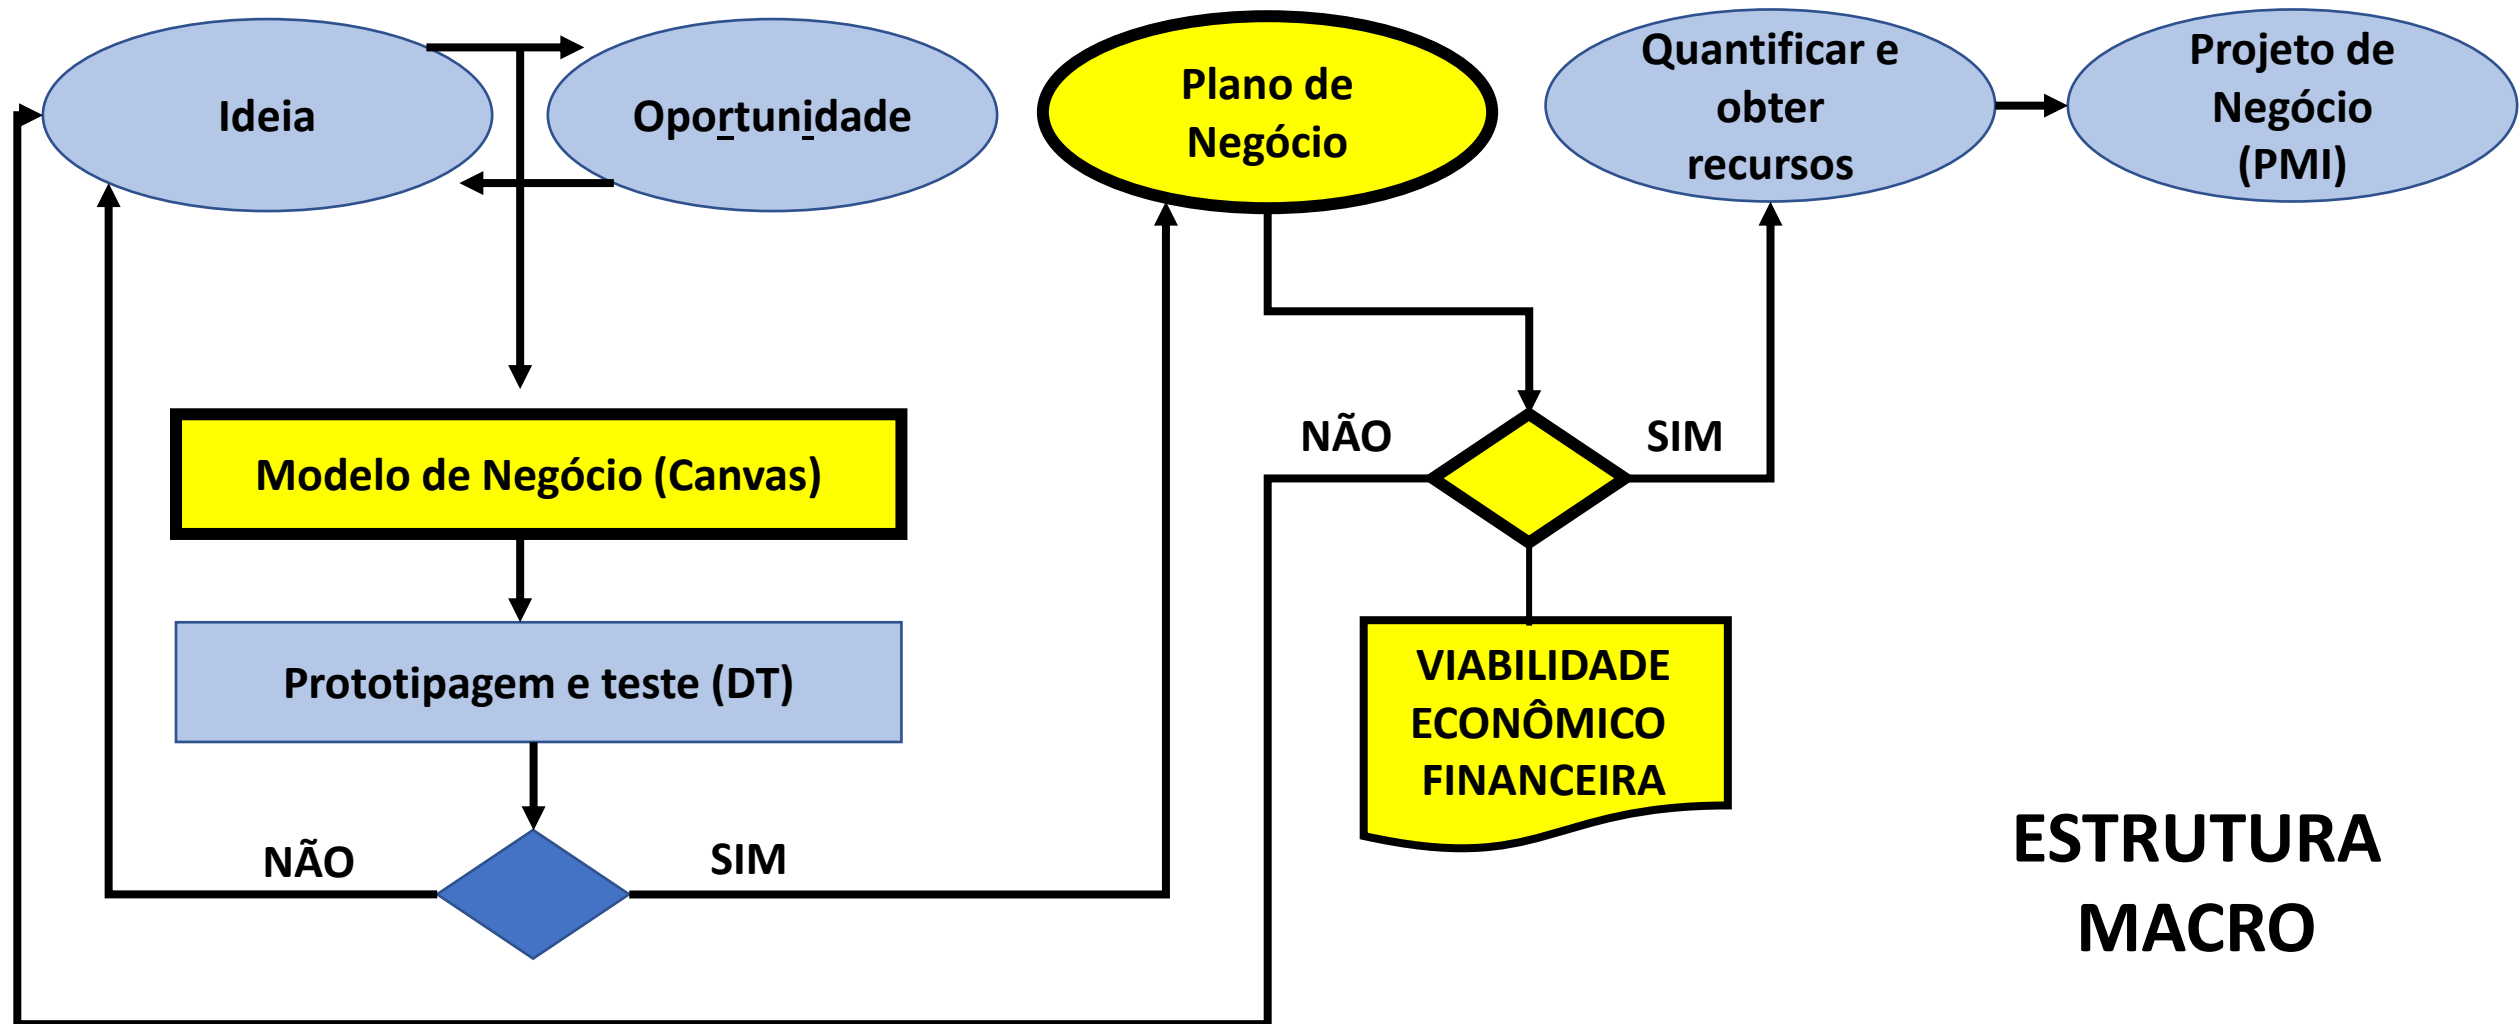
Ideia

Oportunidade

Plano de Negócio

Quantificar e obter recursos

Projeto de Negócio (PMI)

Modelo de Negócio (Canvas)

NÃO

SIM

Prototipagem e teste (DT)

VIABILIDADE ECONÔMICO FINANCEIRA

NÃO

SIM

ESTRUTURA MACRO